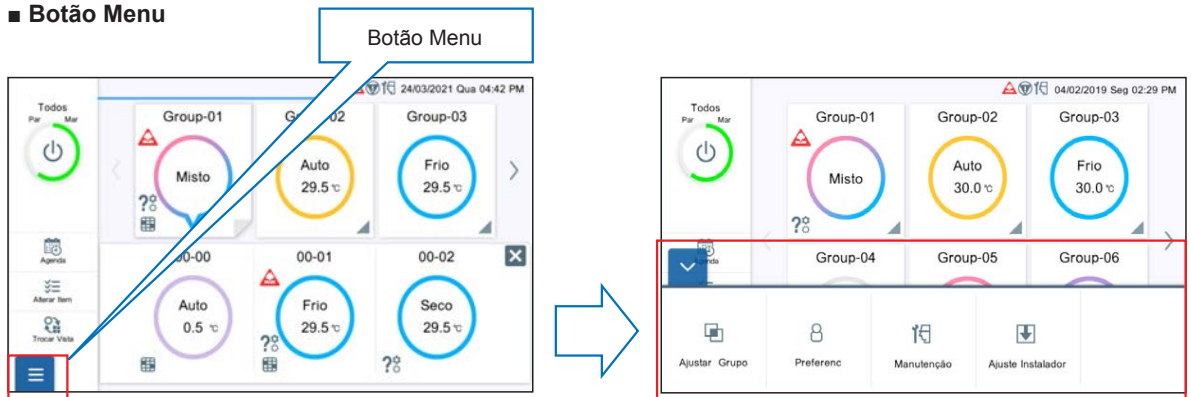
■ Botão Menu

Botão Menu

24/03/2021 Qua 04:42 PM

Todos
Par Mar

Group-01
Misto

Gr 02
Auto
29.5 ℃

Group-03
Frio
29.5 ℃

Agenda

Alterar Item

Trocar Vista

00-00
Auto
0.5 ℃

00-01
Frio
29.5 ℃

00-02
Seco
29.5 ℃

04/02/2019 Seg 02:29 PM

Todos
Par Mar

Group-01
Misto

Group-02
Auto
30.0 ℃

Group-03
Frio
30.0 ℃

Group-04

Group-05

Group-06

Ajustar Grupo

Preferenc

Manutenção

Ajuste Instalador